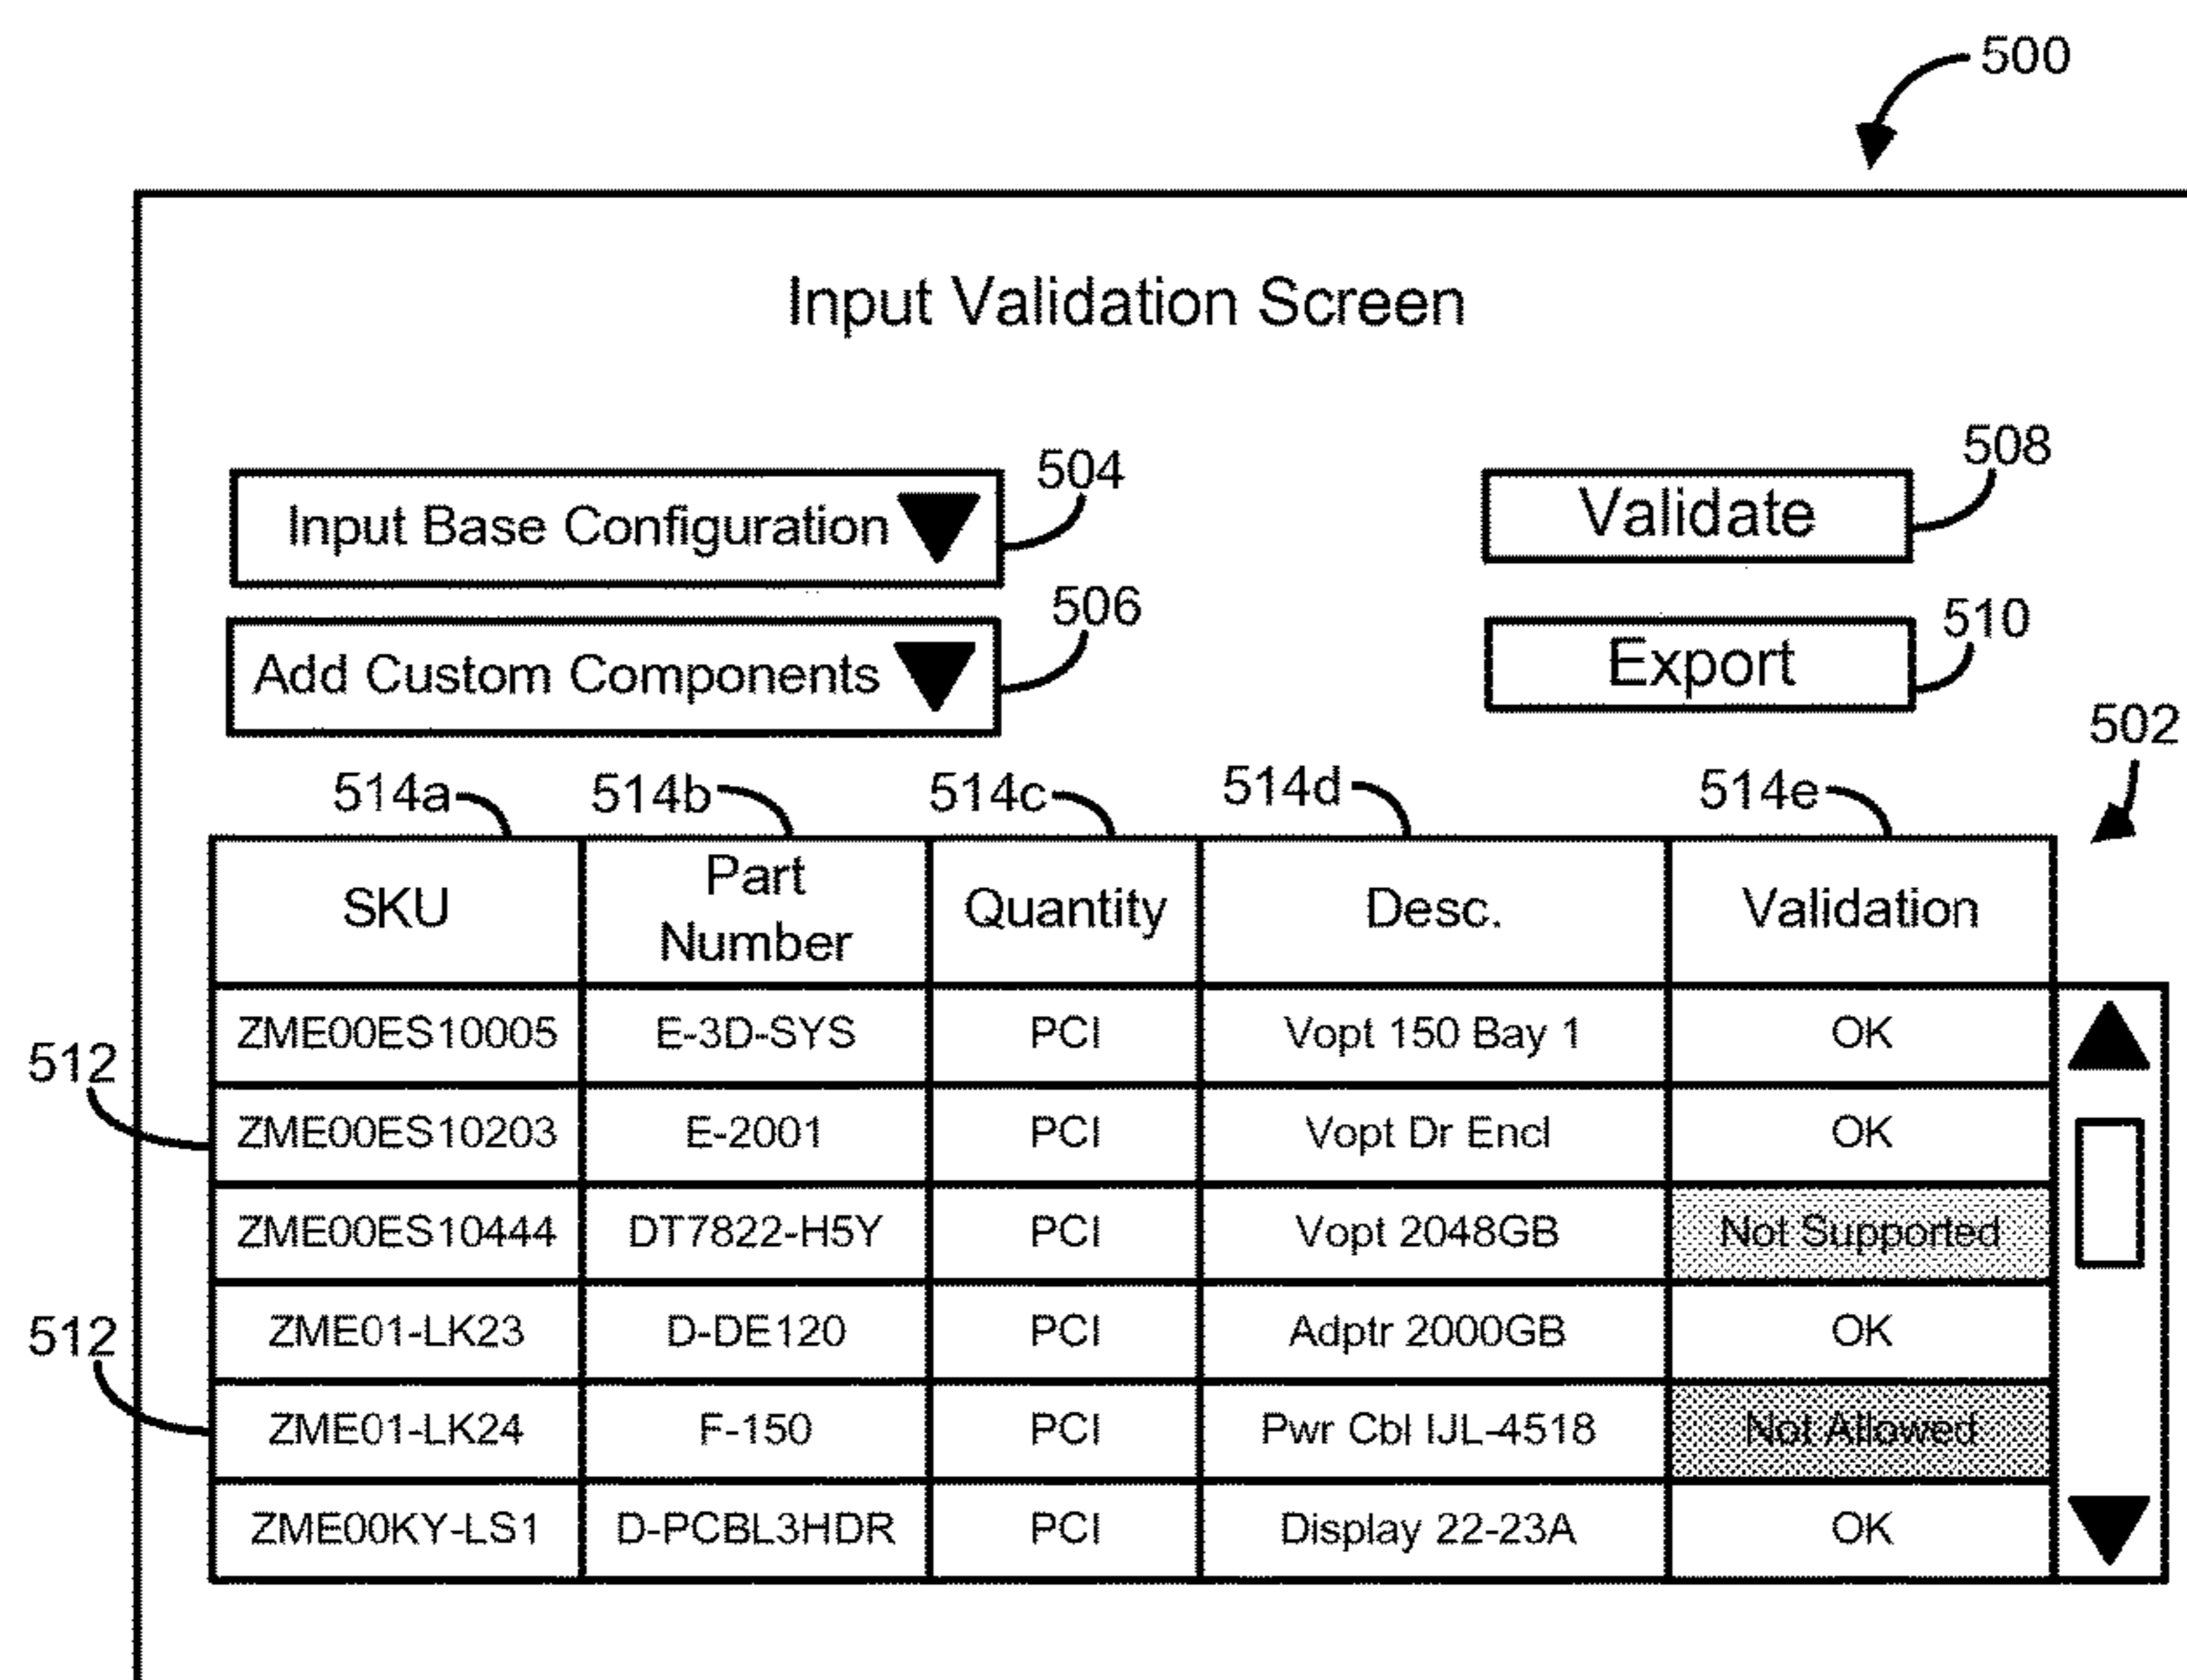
500

Input Validation Screen

Input Base Configuration 504

Add Custom Components 506

Validate 508

Export 510

502

514a 514b 514c 514d 514e

| SKU | Part Number | Quantity | Desc. | Validation |
|---|---|---|---|---|
| ZME00ES10005 | E-3D-SYS | PCI | Vopt 150 Bay 1 | OK |
| ZME00ES10203 | E-2001 | PCI | Vopt Dr Encl | OK |
| ZME00ES10444 | DT7822-H5Y | PCI | Vopt 2048GB | Not Supported |
| ZME01-LK23 | D-DE120 | PCI | Adptr 2000GB | OK |
| ZME01-LK24 | F-150 | PCI | Pwr Cbl IJL-4518 | Not Allowed |
| ZME00KY-LS1 | D-PCBL3HDR | PCI | Display 22-23A | OK |

512

512